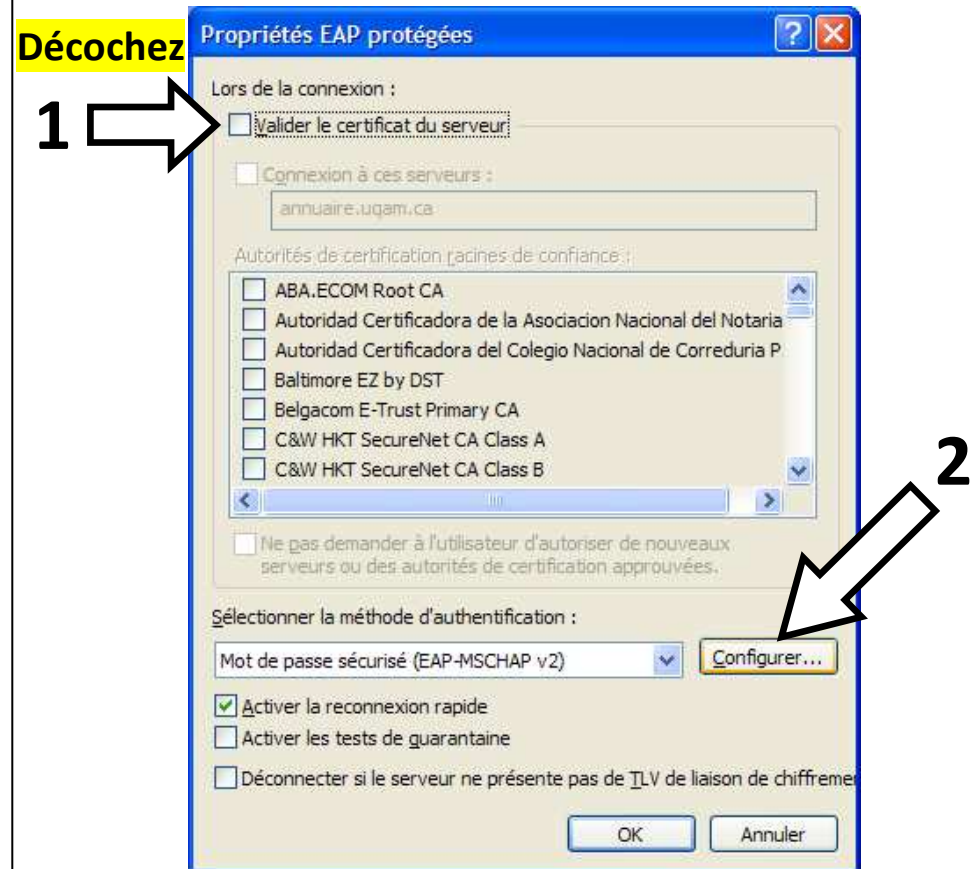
Décochez

Propriétés EAP protégées

1

Lors de la connexion :

Valider le certificat du serveur

Connexion à ces serveurs :

annuaire.uqam.ca

Autorités de certification racines de confiance :

ABA.ECOM Root CA
Autoridad Certificadora de la Asociacion Nacional del Notaria
Autoridad Certificadora del Colegio Nacional de Correduria P
Baltimore EZ by DST
Belgacom E-Trust Primary CA
C&W HKT SecureNet CA Class A
C&W HKT SecureNet CA Class B

2

Ne pas demander à l'utilisateur d'autoriser de nouveaux serveurs ou des autorités de certification approuvées.

Sélectionner la méthode d'authentification :

Mot de passe sécurisé (EAP-MSCHAP v2)

Configurer...

Activer la reconnexion rapide

Activer les tests de quarantaine

Déconnecter si le serveur ne présente pas de TLV de liaison de chiffremen

OK

Annuler